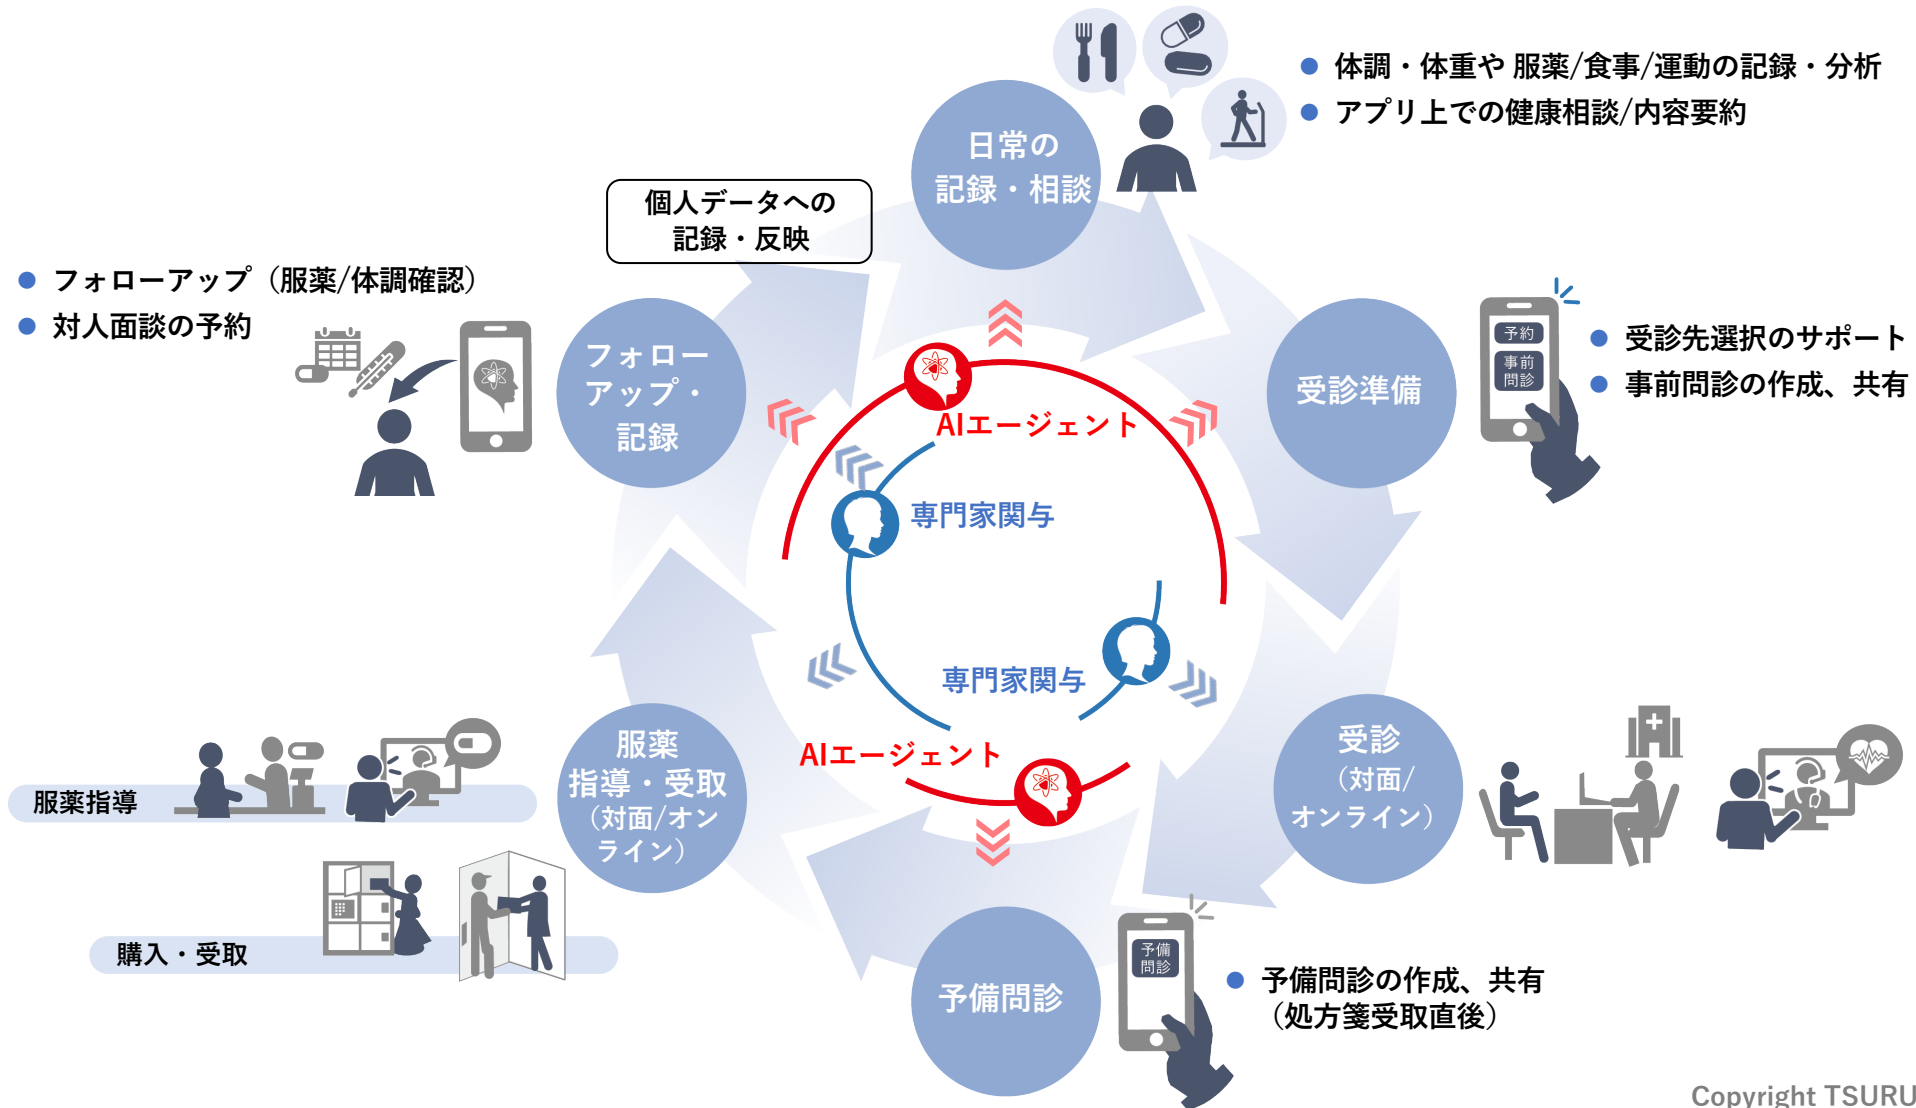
● 体調・体重や 服薬/食事/運動の記録・分析
● アプリ上での健康相談/内容要約

日常の記録・相談

個人データへの記録・反映

● フォローアップ（服薬/体調確認）
● 対人面談の予約

フォローアップ・記録

受診準備

予約
事前問診

● 受診先選択のサポート
● 事前問診の作成、共有

AIエージェント

専門家関与

専門家関与

AIエージェント

受診（対面/オンライン）

服薬指導

服薬指導・受取（対面/オンライン）

購入・受取

予備問診

予備問診

● 予備問診の作成、共有（処方箋受取直後）

Copyright TSURU